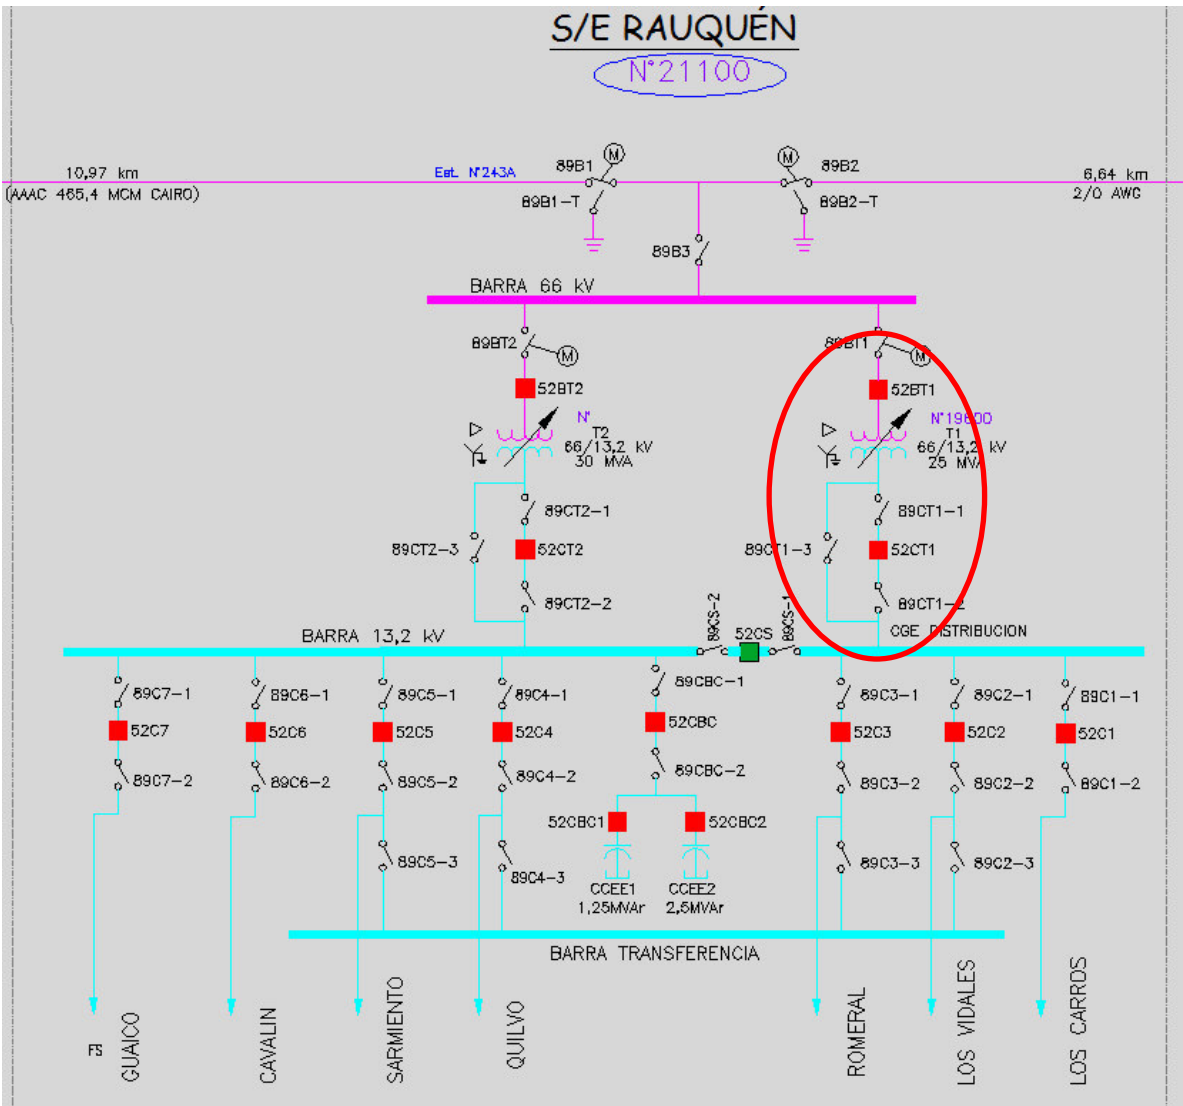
S/E RAUQUÉN

N°21100

10,97 km
(AAAC 465,4 MCM CAIRO)

Est. N°243A

89B1
89B1-T

89B2
89B2-T

6,64 km
2/0 AWG

89B3

BARRA 66 kV

89BT2
52BT2
N°
T2
66/13,2 kV
30 MVA

89BT1
52BT1
N°19800
T1
66/13,2 kV
25 MVA

89CT2-1
89CT2-3
52CT2
89CT2-2

89CT1-1
89CT1-3
52CT1
89CT1-2

BARRA 13,2 kV

89CS-2
52CS
89CS-1
CGE DISTRIBUCION

89C7-1
52C7
89C7-2

89C6-1
52C6
89C6-2

89C5-1
52C5
89C5-2
89C5-3

89C4-1
52C4
89C4-2
89C4-3

89CBC-1
52CBC
89CBC-2
52CBC1
52CBC2
CCEE1
1,25MVAr
CCEE2
2,5MVAr

89C3-1
52C3
89C3-2
89C3-3

89C2-1
52C2
89C2-2
89C2-3

89C1-1
52C1
89C1-2

BARRA TRANSFERENCIA

FS
GUAICO
CAVALIN
SARMIENTO
QUILVO
ROMERAL
LOS VIDALES
LOS CARROS